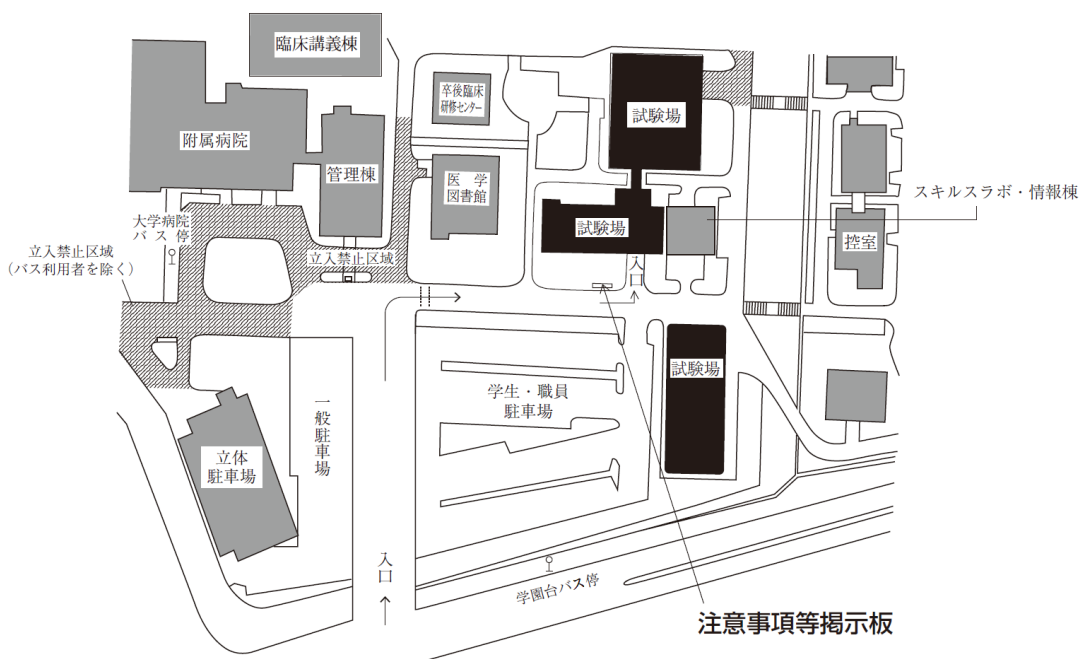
臨床講義棟

附属病院

管理棟

卒後臨床研修センター

医学図書館

試験場

試験場

スキルスラボ・情報棟

控室

大学病院バス停

立入禁止区域（バス利用者を除く）

立入禁止区域

入口

試験場

学生・職員駐車場

一般駐車場

立体駐車場

入口

学園台バス停

注意事項等掲示板